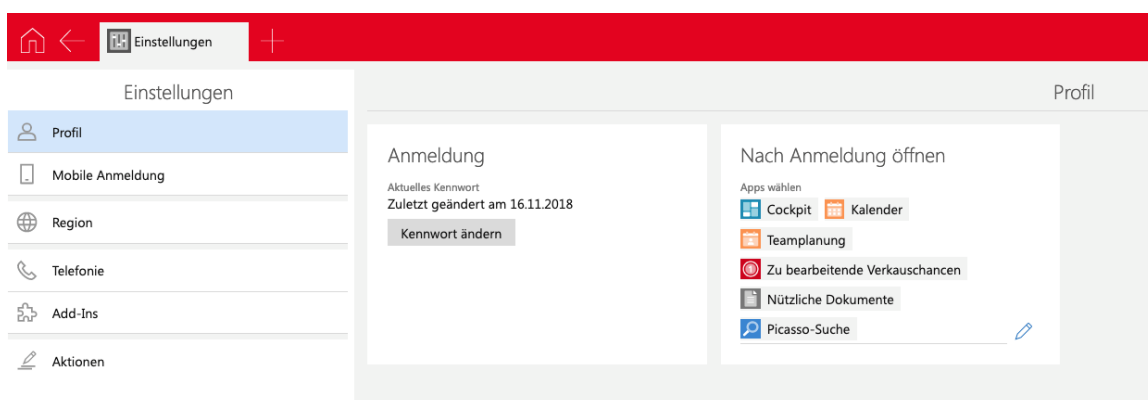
Einstellungen

Einstellungen

Profil

Mobile Anmeldung

Region

Telefonie

Add-Ins

Aktionen

Profil

Anmeldung

Aktuelles Kennwort

Zuletzt geändert am 16.11.2018

Kennwort ändern

Nach Anmeldung öffnen

Apps wählen

Cockpit

Kalender

Teamplanung

Zu bearbeitende Verkauschancen

Nützliche Dokumente

Picasso-Suche